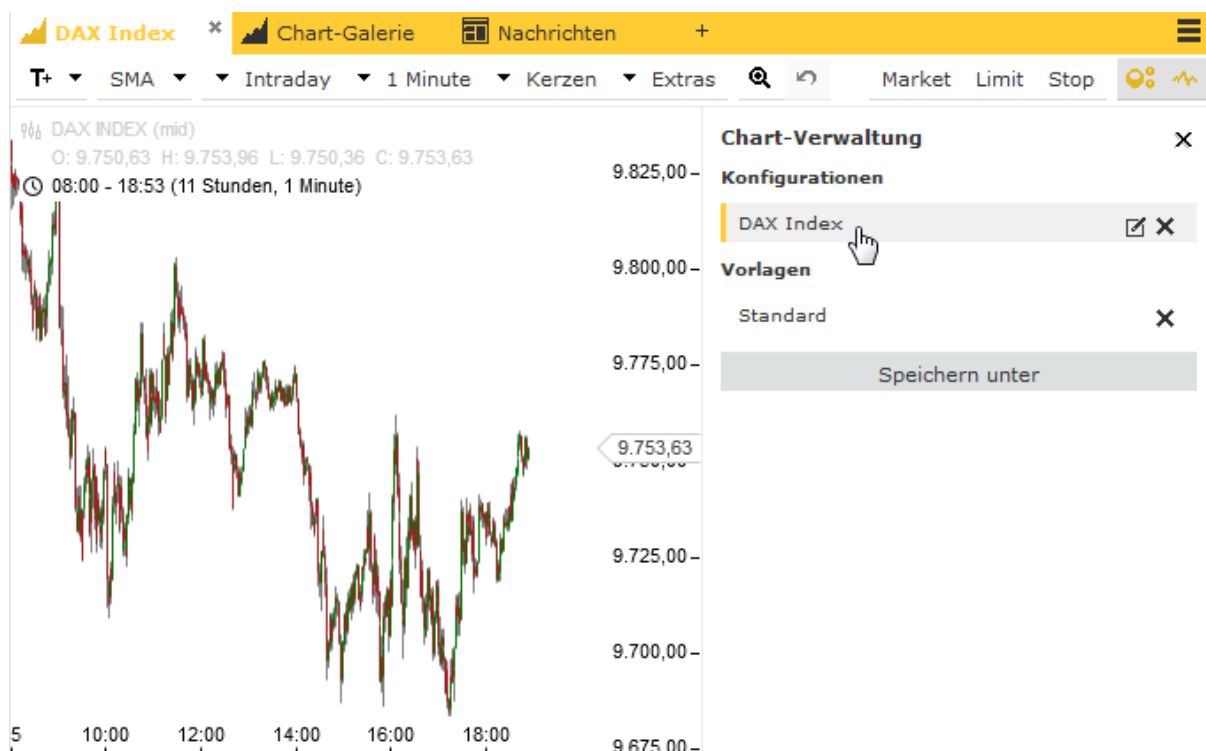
DAX Index ✖ Chart-Galerie Nachrichten +

T+ SMA Intraday 1 Minute Kerzen Extras Market Limit Stop

DAX INDEX (mid)
O: 9.750,63 H: 9.753,96 L: 9.750,36 C: 9.753,63
08:00 - 18:53 (11 Stunden, 1 Minute)

9.825,00
9.800,00
9.775,00
9.753,63
9.725,00
9.700,00
9.675,00

5 10:00 12:00 14:00 16:00 18:00

Chart-Verwaltung
Konfigurationen
DAX Index
Vorlagen
Standard
Speichern unter